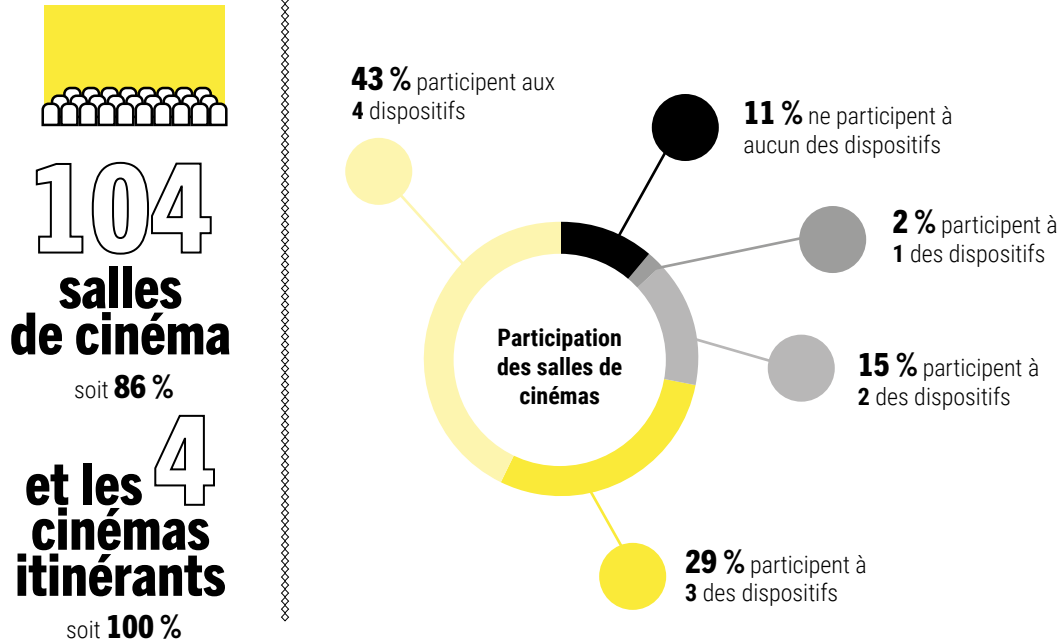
104
salles
de cinéma
soit 86 %

et les 4
cinémas
itinérants
soit 100 %

43 % participent aux 4 dispositifs

11 % ne participent à aucun des dispositifs

2 % participent à 1 des dispositifs

Participation des salles de cinémas

15 % participent à 2 des dispositifs

29 % participent à 3 des dispositifs